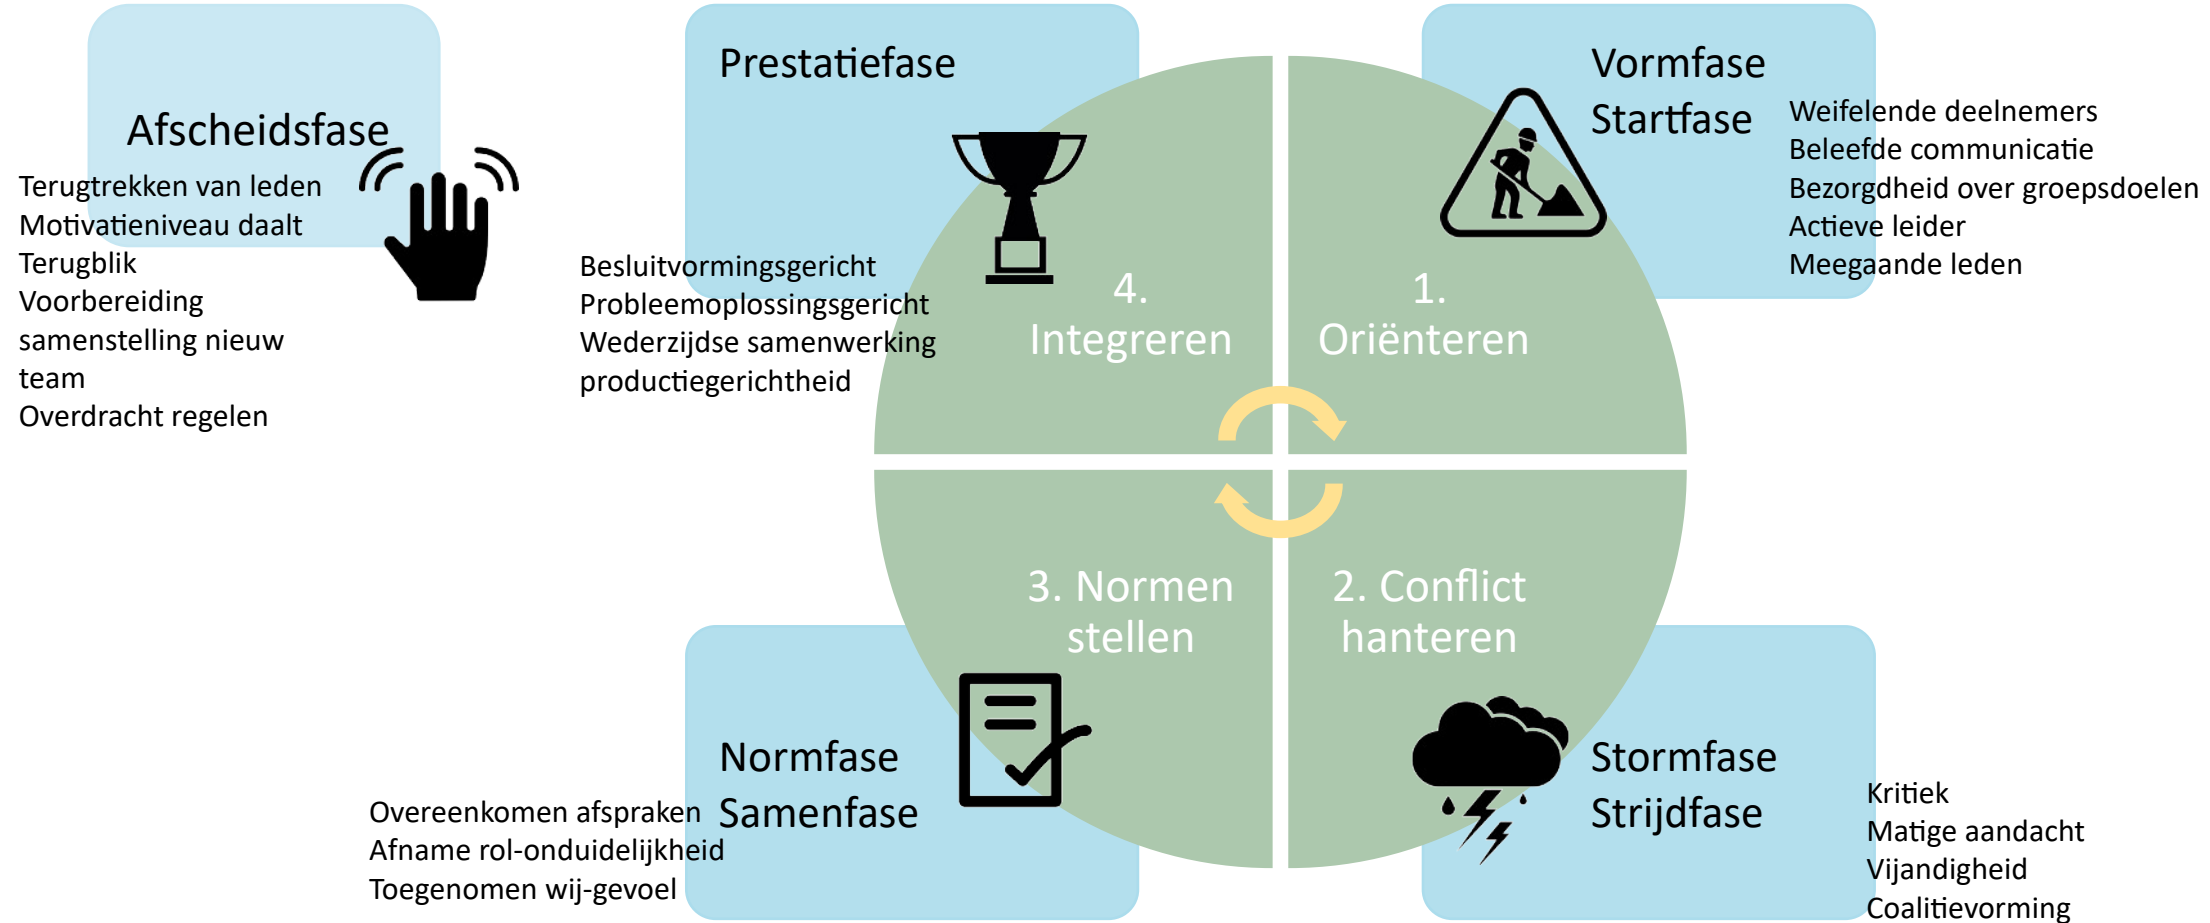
Afscheidsfase

Terugtrekken van leden
Motivatieniveau daalt
Terugblik
Voorbereiding samenstelling nieuw team
Overdracht regelen

Prestatiefase

Besluitvormingsgericht
Probleemoplossingsgericht
Wederzijdse samenwerking
productiegerichtheid

Vormfase
Startfase

Weifelende deelnemers
Beleefde communicatie
Bezorgdheid over groepsdoelen
Actieve leider
Meegaande leden

4. Integreren

1. Oriënteren

3. Normen stellen

2. Conflict hanteren

Normfase
Samenfase

Overeenkomen afspraken
Afname rol-onduidelijkheid
Toegenomen wij-gevoel

Stormfase
Strijdfase

Kritiek
Matige aandacht
Vijandigheid
Coalitievorming